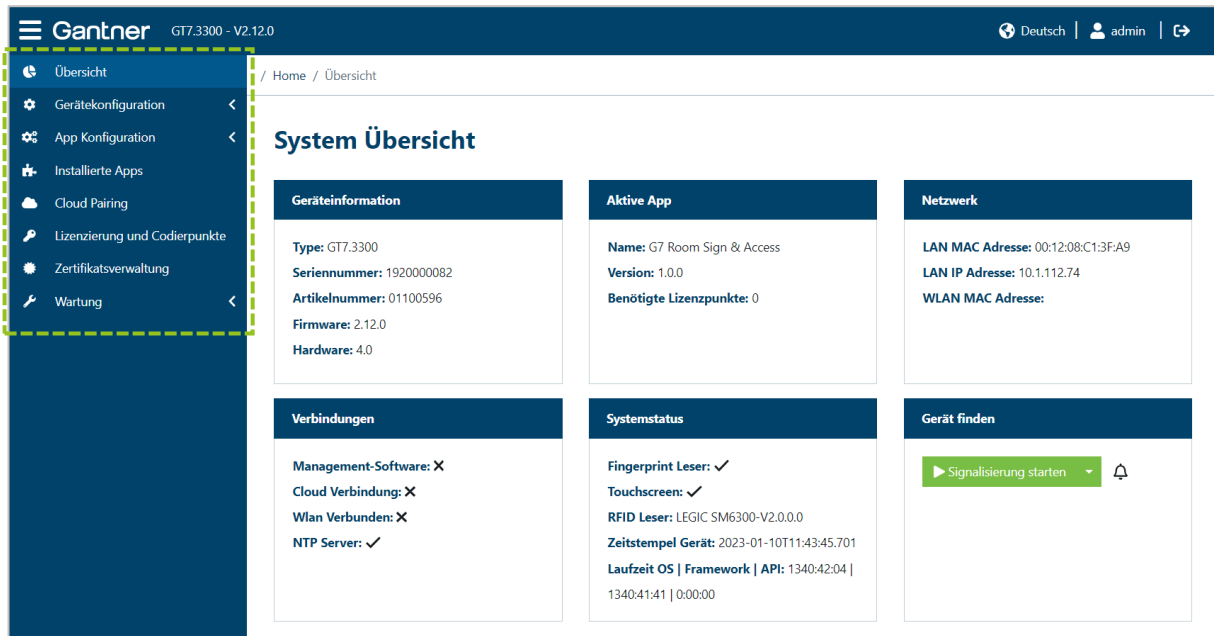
Gantner GT7.3300 - V2.12.0

Deutsch | admin |

Übersicht
Gerätekonfiguration
App Konfiguration
Installierte Apps
Cloud Pairing
Lizenzierung und Codierpunkte
Zertifikatsverwaltung
Wartung

/ Home / Übersicht

System Übersicht

Geräteinformation

Type: GT7.3300
Seriennummer: 1920000082
Artikelnummer: 01100596
Firmware: 2.12.0
Hardware: 4.0

Aktive App

Name: G7 Room Sign & Access
Version: 1.0.0
Benötigte Lizenzpunkte: 0

Netzwerk

LAN MAC Adresse: 00:12:08:C1:3F:A9
LAN IP Adresse: 10.1.112.74
WLAN MAC Adresse:

Verbindungen

Management-Software: ✕
Cloud Verbindung: ✕
Wlan Verbunden: ✕
NTP Server: ✓

Systemstatus

Fingerprint Leser: ✓
Touchscreen: ✓
RFID Leser: LEGIC SM6300-V2.0.0.0
Zeitstempel Gerät: 2023-01-10T11:43:45.701
Laufzeit OS | Framework | API: 1340:42:04 | 1340:41:41 | 0:00:00

Gerät finden

Signalisierung starten